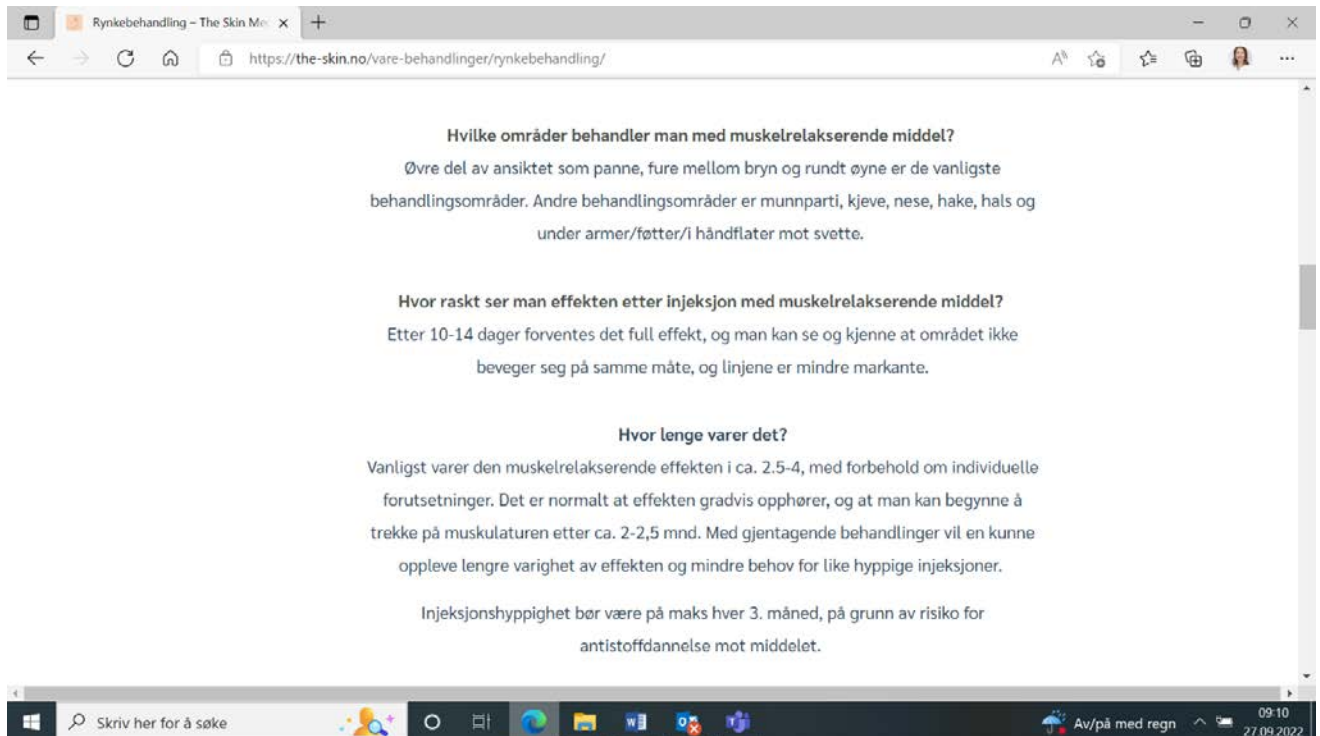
Rynkebehandling – The Skin Me ×

https://the-skin.no/vare-behandlinger/rynkebehandling/

**Hvilke områder behandler man med muskelrelakserende middel?**
Øvre del av ansiktet som panne, fure mellom bryn og rundt øyne er de vanligste behandlingsområder. Andre behandlingsområder er munnparti, kjeve, nese, hake, hals og under armer/føtter/i håndflater mot svette.

**Hvor raskt ser man effekten etter injeksjon med muskelrelakserende middel?**
Etter 10-14 dager forventes det full effekt, og man kan se og kjenne at området ikke beveger seg på samme måte, og linjene er mindre markante.

**Hvor lenge varer det?**
Vanligst varer den muskelrelakserende effekten i ca. 2.5-4, med forbehold om individuelle forutsetninger. Det er normalt at effekten gradvis opphører, og at man kan begynne å trekke på muskulaturen etter ca. 2-2,5 mnd. Med gjentagende behandlinger vil en kunne oppleve lengre varighet av effekten og mindre behov for like hyppige injeksjoner.

Injeksjonshyppighet bør være på maks hver 3. måned, på grunn av risiko for antistoffdannelse mot middelet.

Skriv her for å søke

Av/på med regn

09:10
27.09.2022